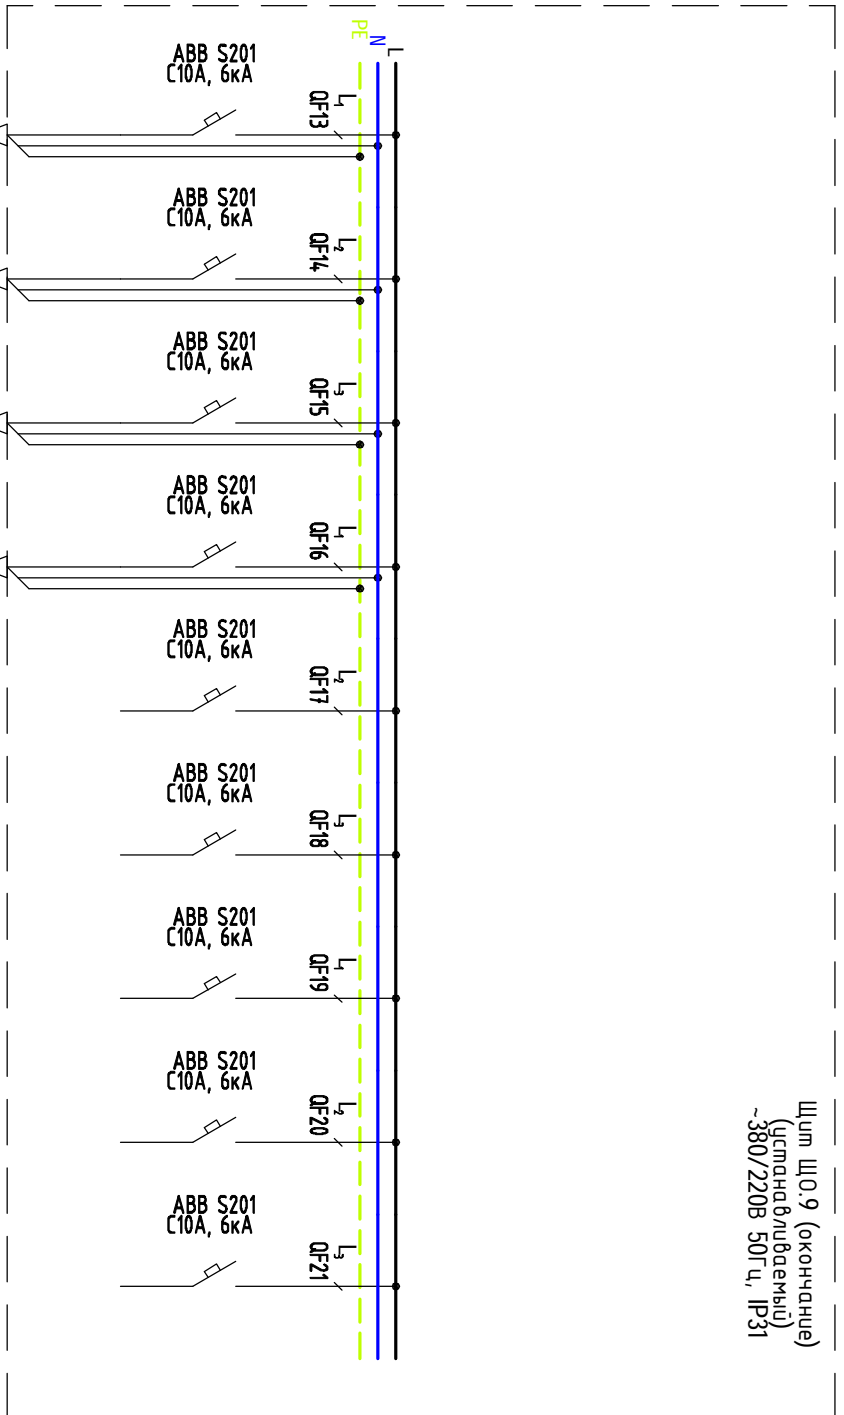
PE N L

ABB S201
C10A, 6кА
QF13
$L_1$

ABB S201
C10A, 6кА
QF14
$L_2$

ABB S201
C10A, 6кА
QF15
$L_3$

ABB S201
C10A, 6кА
QF16
$L_1$

ABB S201
C10A, 6кА
QF17
$L_2$

ABB S201
C10A, 6кА
QF18
$L_3$

ABB S201
C10A, 6кА
QF19
$L_1$

ABB S201
C10A, 6кА
QF20
$L_2$

ABB S201
C10A, 6кА
QF21
$L_3$

Щит ЩО.9 (окончание)
(устанавливаемый)
~380/220В 50Гц, IP31